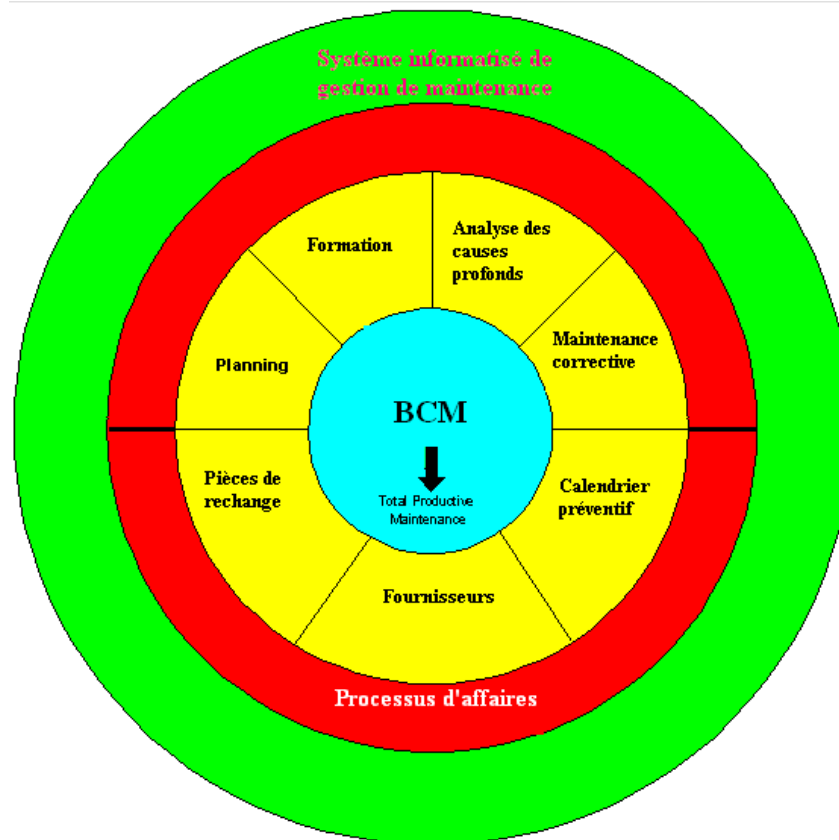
Système informatisé de gestion de maintenance

Formation

Analyse des causes profonds

Planning

Maintenance corrective

BCM

Total Productive Maintenance

Pièces de rechange

Calendrier préventif

Fournisseurs

Processus d'affaires